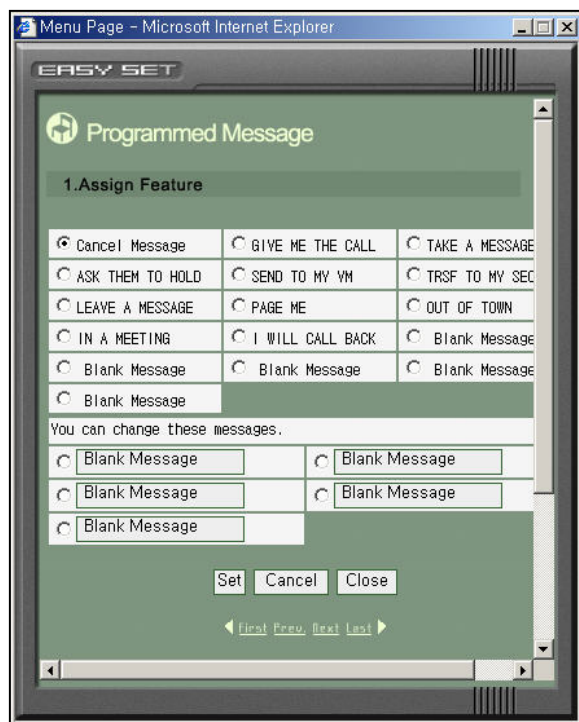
Menu Page - Microsoft Internet Explorer

EASY SET

Programmed Message

1.Assign Feature

| | | |
|---|---|---|
| Cancel Message | GIVE ME THE CALL | TAKE A MESSAGE |
| ASK THEM TO HOLD | SEND TO MY VM | TRSF TO MY SEC |
| LEAVE A MESSAGE | PAGE ME | OUT OF TOWN |
| IN A MEETING | I WILL CALL BACK | Blank Message |
| Blank Message | Blank Message | Blank Message |
| Blank Message | | |

You can change these messages.

| | |
|---|---|
| Blank Message | Blank Message |
| Blank Message | Blank Message |
| Blank Message | |

Set Cancel Close

First Prev. Next Last